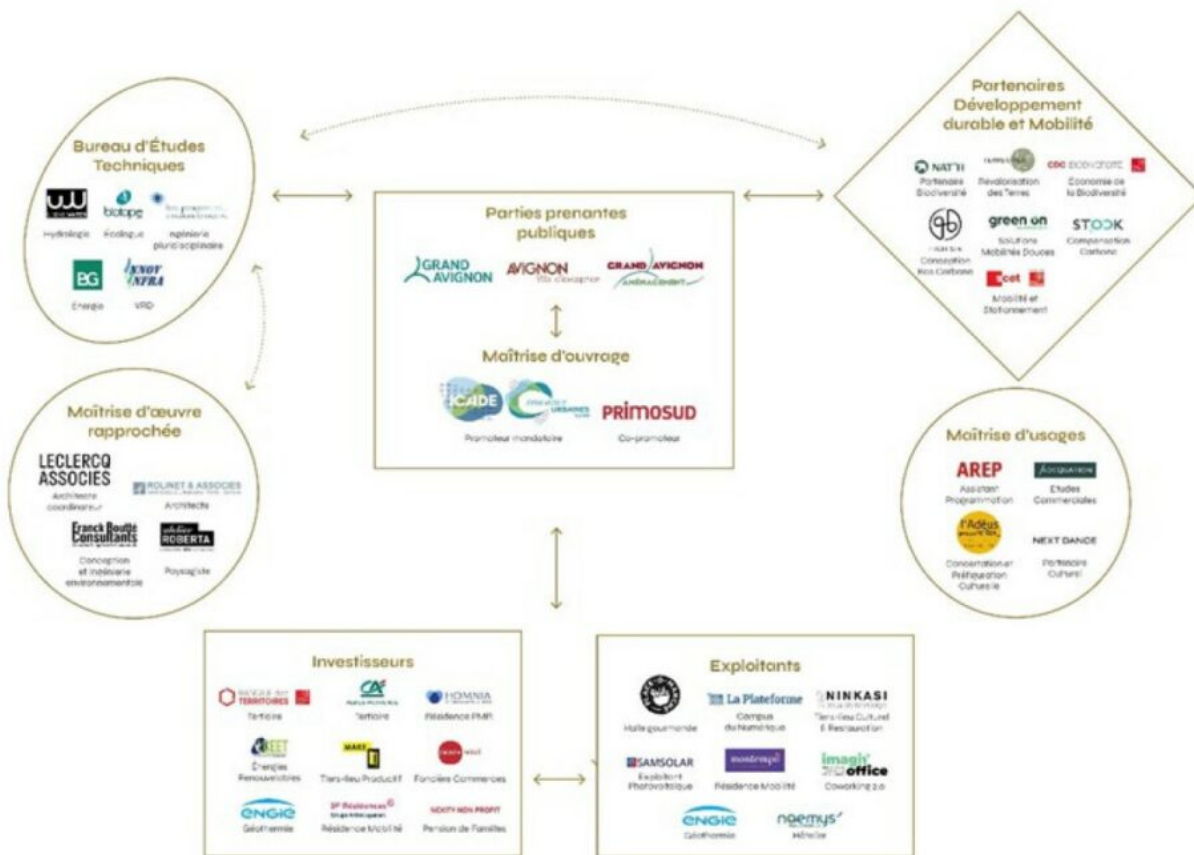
Bureau d'Études Techniques

Hydrologie
biotope
Écologie
Ingénierie pluridisciplinaire
BG
Énergie
KNOT INFRA
VRD

Parties prenantes publiques

GRAND AVIGNON
AVIGNON
GRAND AVIGNON

Maîtrise d'ouvrage

ICADE
Promoteur mandataire
PRIMOSUD
Co-promoteur

Partenaires Développement durable et Mobilité

NAT'H
Partenaire Biodiversité
Revalorisation des Terres
CDC Biodiversité
Économie de la Biodiversité
Conception Bas Carbone
green on
Solutions Mobilités Douces
STOCK
Compensation Carbone
cat
Mobilité et Stationnement

Maîtrise d'œuvre rapprochée

LECLERCQ ASSOCIES
Architecte coordinateur
ROLINET & ASSOCIES
Architecte
Franck Boutté Consultants
Conception et ingénierie environnementale
atelier ROBERTA
Paysagiste

Maîtrise d'usages

AREP
Assistant Programmation
Études Commerciales
l'Adéus
Concertation et Préfiguration Culturelle
NEXT DANCE
Partenaire Culturel

Investisseurs

BANQUE DES TERRITOIRES
Tertiaire
CA
Tertiaire
HOMNIA
Résidence PMR
KEET
Énergies Renouvelables
MAKE
Tiers-lieu Productif
Foncière Commerces
ENGIE
Géothermie
3F Résidences
Résidence Mobilité
NEXITY NON PROFIT
Pension de Familles

Exploitants

Halle gourmande
La Plateforme
Campus du Numérique
NINKASI
Tiers-lieu Culturel & Restauration
SAMSOLAR
Exploitant Photovoltaïque
Résidence Mobilité
imagin office
Coworking 2.0
ENGIE
Géothermie
noemys
Hôtelier